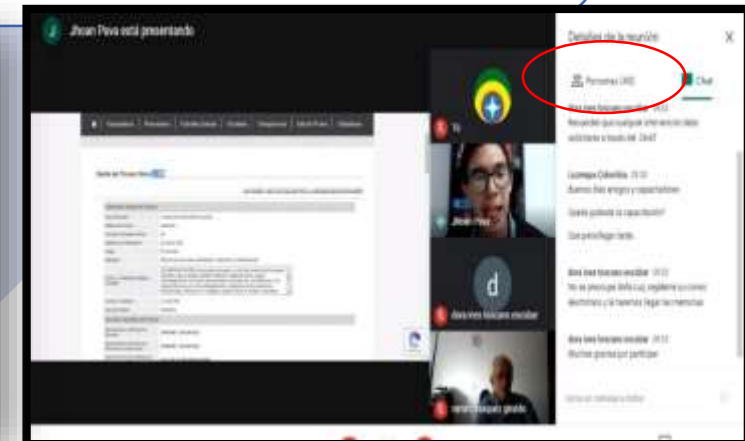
Jhoan Pava está presentando

Detalles de la reunión

Personas (40)

Chat

Tú

Jhoan Pava

d

diana ines toscano escobar

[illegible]

diana ines toscano escobar 09:53
Recuerden que cualquier inferencia debe solicitarla a través del CHAT

Licitaciones Colombia 09:55
Buenos días amigos y capacitadores

Quede pendiente la capacitación?

Que psicofago tarde

diana ines toscano escobar 09:55
No se preocupe doña Luz, regálenme su correo electrónico y le hacemos llegar las memorias

diana ines toscano escobar 09:55
Muchas gracias por participar

Envía un mensaje a todos